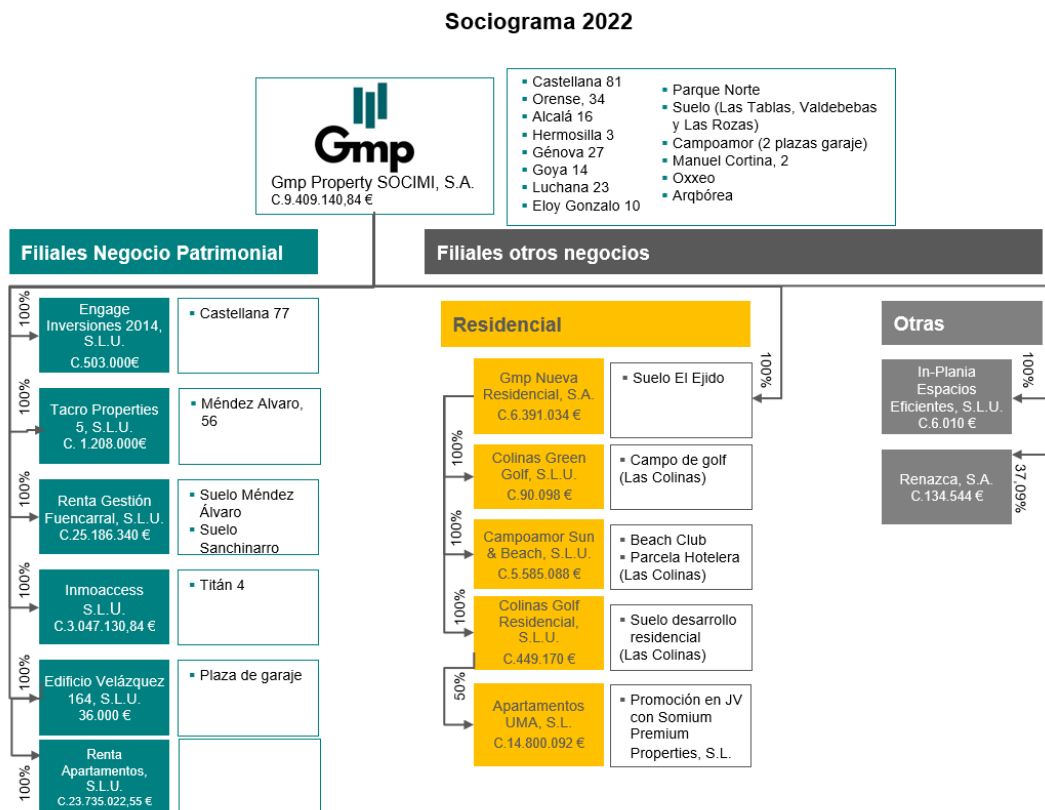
Sociograma 2022

Gmp

Gmp Property SOCIMI, S.A.
C.9.409.140,84 €

▪ Castellana 81
▪ Orense, 34
▪ Alcalá 16
▪ Hermosilla 3
▪ Génova 27
▪ Goya 14
▪ Luchana 23
▪ Eloy Gonzalo 10

▪ Parque Norte
▪ Suelo (Las Tablas, Valdebebas y Las Rozas)
▪ Campoamor (2 plazas garaje)
▪ Manuel Cortina, 2
▪ Oxxeo
▪ Arqbórea

Filiales Negocio Patrimonial

Filiales otros negocios

100%
Engage Inversiones 2014, S.L.U.
C.503.000€
▪ Castellana 77

100%
Tacro Properties 5, S.L.U.
C. 1.208.000€
▪ Méndez Alvaro, 56

100%
Renta Gestión Fuencarral, S.L.U.
C.25.186.340 €
▪ Suelo Méndez Álvaro
▪ Suelo Sanchinarro

100%
Inmoaccess S.L.U.
C.3.047.130,84 €
▪ Titán 4

100%
Edificio Velázquez 164, S.L.U.
36.000 €
▪ Plaza de garaje

100%
Renta Apartamentos, S.L.U.
C.23.735.022,55 €

Residencial

100%
Gmp Nueva Residencial, S.A.
C.6.391.034 €
▪ Suelo El Ejido

100%
Colinas Green Golf, S.L.U.
C.90.098 €
▪ Campo de golf (Las Colinas)

100%
Campoamor Sun & Beach, S.L.U.
C.5.585.088 €
▪ Beach Club
▪ Parcela Hotelera (Las Colinas)

100%
Colinas Golf Residencial, S.L.U.
C.449.170 €
▪ Suelo desarrollo residencial (Las Colinas)

50%
Apartamentos UMA, S.L.
C.14.800.092 €
▪ Promoción en JV con Somium Premium Properties, S.L.

Otras

100%
In-Plania Espacios Eficientes, S.L.U.
C.6.010 €

37,09%
Renazca, S.A.
C.134.544 €